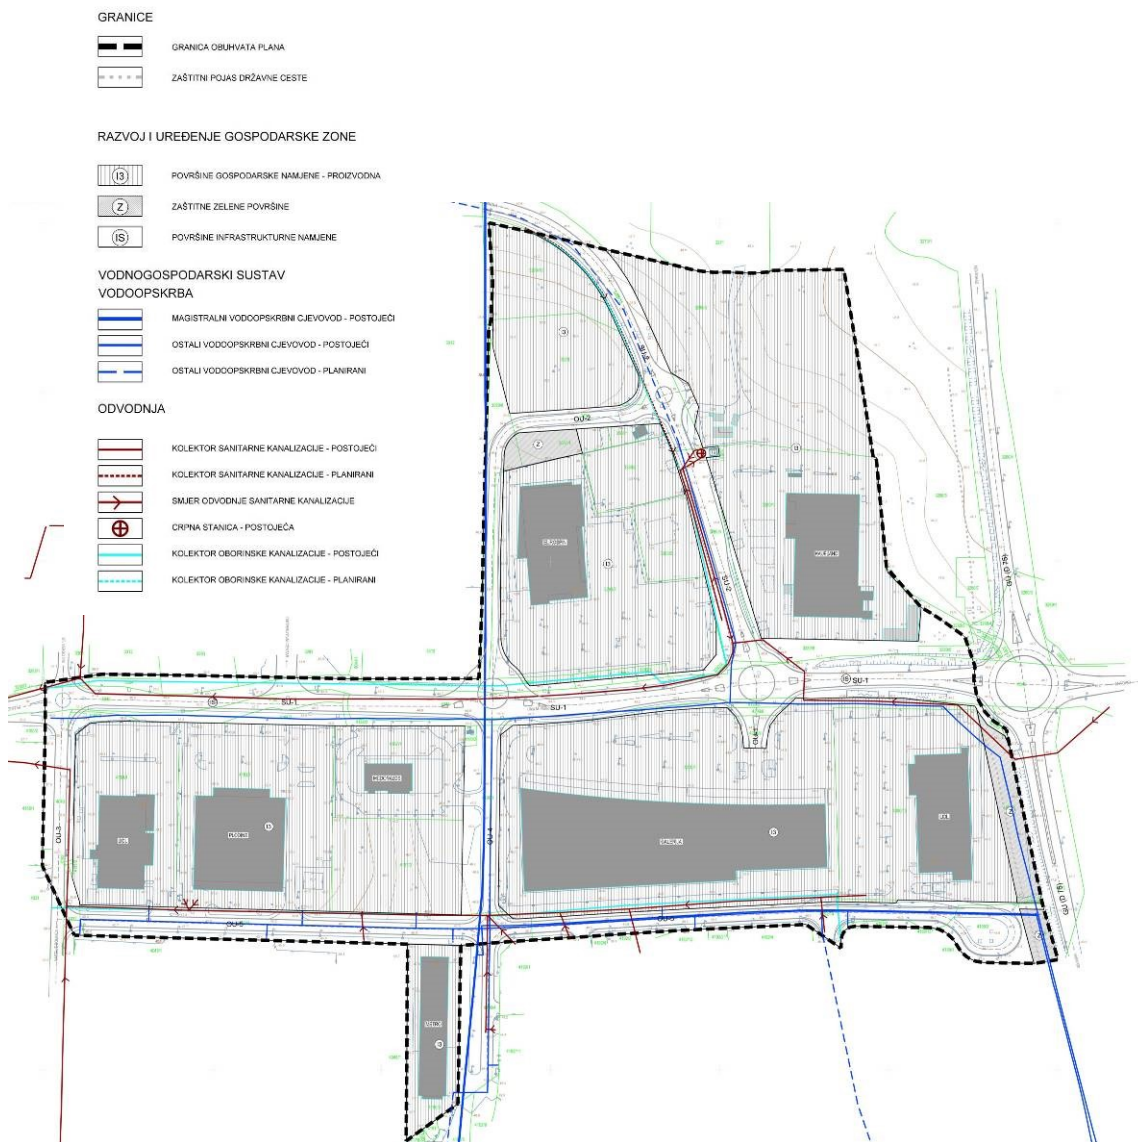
GRANICE

GRANICA OBUHVATA PLANA

ZAŠTITNI POJAS DRŽAVNE CESTE

RAZVOJ I UREĐENJE GOSPODARSKE ZONE

I3 POVRŠINE GOSPODARSKE NAMJENE - PROIZVODNA

Z ZAŠTITNE ZELENE POVRŠINE

IS POVRŠINE INFRASTRUKTURNE NAMJENE

VODNOGOSPODARSKI SUSTAV
VODOOPSKRBA

MAGISTRALNI VODOOPSKRBNI CJEVOVOD - POSTOJEĆI

OSTALI VODOOPSKRBNI CJEVOVOD - POSTOJEĆI

OSTALI VODOOPSKRBNI CJEVOVOD - PLANIRANI

ODVODNJA

KOLEKTOR SANITARNE KANALIZACIJE - POSTOJEĆI

KOLEKTOR SANITARNE KANALIZACIJE - PLANIRANI

SMJER ODVODNJE SANITARNE KANALIZACIJE

CRPNA STANICA - POSTOJEĆA

KOLEKTOR OBORINSKE KANALIZACIJE - POSTOJEĆI

KOLEKTOR OBORINSKE KANALIZACIJE - PLANIRANI

OU-2

SU-2

SU-1

SU-1

OU-3

OU-1

OU-5

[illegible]